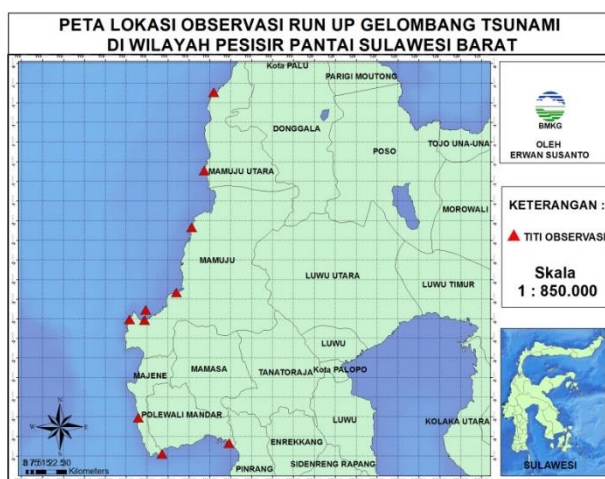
PETA LOKASI OBSERVASI RUN UP GELOMBANG TSUNAMI
DI WILAYAH PESISIR PANTAI SULAWESI BARAT

Kota PALU
PARIGI MOUTONG
DONGGALA
POSO
TOJO UNA-UNA
MAMUJU UTARA
MOROWALI
MAMUJU
LUWU UTARA
LUWU TIMUR
LUWU
MAJENE
MAMASA
TANATORAJA
Kota PALOPO
POLEWALI MANDAR
LUWU
KOLAKA UTARA
ENREKKANG
PINRANG
SIDENRENG RAPANG
N
W
E
S
0 75 150 22.50
Kilometers

BMKG
OLEH
ERWAN SUSANTO

KETERANGAN :
TITI OBSERVASI

Skala
1 : 850.000

SULAWESI